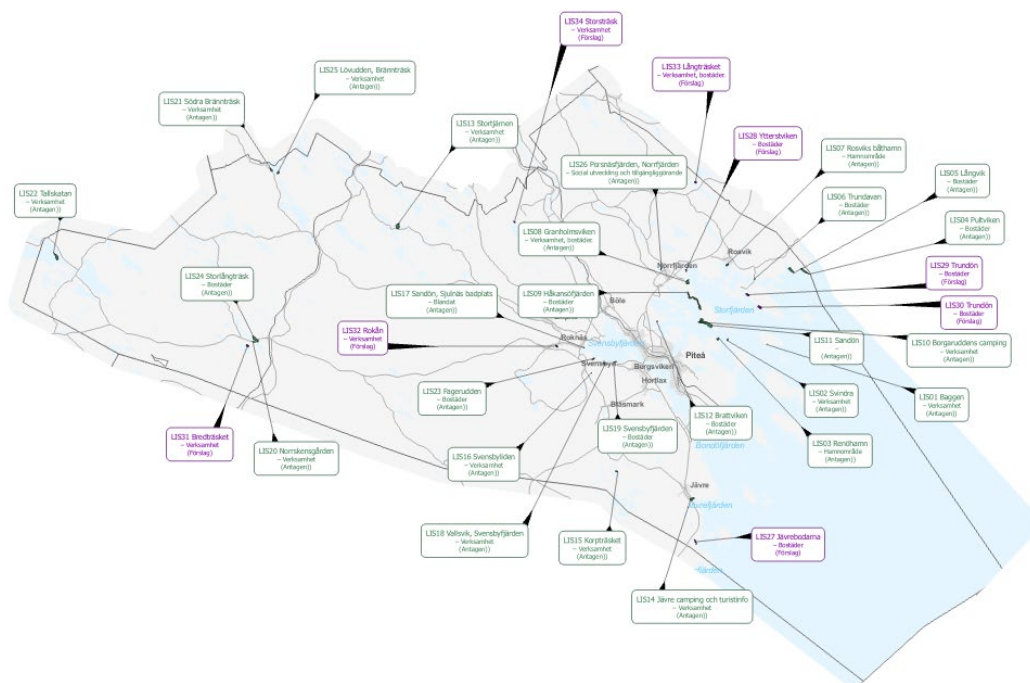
LIS34 Storträsk
– Verksamhet
(Förslag)

LIS33 Långträsket
– Verksamhet, bostäder
(Förslag)

LIS25 Lövudden, Brännträsk
– Verksamhet
(Antagen)

LIS21 Södra Brännträsk
– Verksamhet
(Antagen))

LIS13 Stortjärnen
– Verksamhet
(Antagen))

LIS28 Ytterstviken
– Bostäder
(Förslag)

LIS07 Rosviks båthamn
– Hamnområde
(Antagen))

LIS26 Porsnäsfjärden, Norrfjärden
– Social utveckling och tillgänglighet
(Antagen))

LIS22 Tallskatan
– Verksamhet
(Antagen))

LIS05 Långvik
– Bostäder
(Antagen))

LIS06 Trundavan
– Bostäder
(Antagen))

LIS04 Pultviken
– Bostäder
(Antagen))

LIS08 Granholmsviken
– Verksamhet, bostäder
(Antagen))

Rosvik

Norrfjärden

LIS29 Trundön
– Bostäder
(Förslag)

LIS24 Storlångträsk
– Bostäder
(Antagen))

LIS17 Sandön, Sjulnäs badplats
– Blandat
(Antagen))

LIS09 Håkansöfjärden
– Bostäder
(Antagen))

Böle

Storfjärden

LIS30 Trundön
– Bostäder
(Förslag)

LIS32 Rokån
– Verksamhet
(Förslag)

Roknäs

Svensbyfjärden

LIS11 Sandön
– 
(Antagen))

LIS10 Borgaruddens camping
– Verksamhet
(Antagen))

Piteå

Svensbyn

Borgsviken

Hortlax

LIS23 Fagerudden
– Bostäder
(Antagen))

LIS02 Svinöra
– Verksamhet
(Antagen))

LIS01 Baggen
– Verksamhet
(Antagen))

Blåsmark

LIS12 Brattviken
– Bostäder
(Antagen))

LIS19 Svensbyfjärden
– Bostäder
(Antagen))

Bondöfjärden

LIS03 Renöhamn
– Hamnområde
(Antagen))

LIS31 Bredträsket
– Verksamhet
(Förslag)

LIS20 Norrskensgården
– Verksamhet
(Antagen))

LIS16 Svensbyliden
– Verksamhet
(Antagen))

Jävre

Jävrefjärden

LIS18 Vallsvik, Svensbyfjärden
– Verksamhet
(Antagen))

LIS15 Korpträsket
– Verksamhet
(Antagen))

LIS27 Jävrebodarna
– Bostäder
(Förslag)

LIS14 Jävre camping och turistinfo
– Verksamhet
(Antagen))